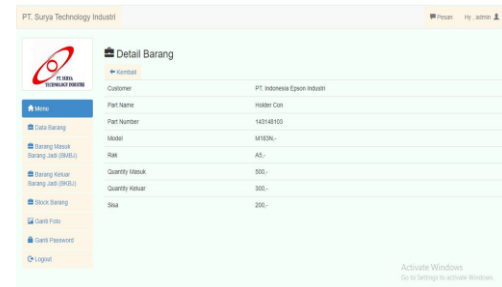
PT. Surya Technology Industri

Pesan Hy , admin

PT. SURYA TECHNOLOGY INDUSTRI

Menu

Data Barang

Barang Masuk Barang Jadi (BMBJ)

Barang Keluar Barang Jadi (BKBJ)

Stock Barang

Ganti Foto

Ganti Password

Logout

Detail Barang

Kembali

| Customer | PT. Indonesia Epson Industri |
|---|---|
| Part Name | Holder Con |
| Part Number | 143148103 |
| Model | M163N,- |
| Rak | A5,- |
| Quantity Masuk | 500,- |
| Quantity Keluar | 300,- |
| Sisa | 200,- |

Activate Windows
Go to Settings to activate Windows.